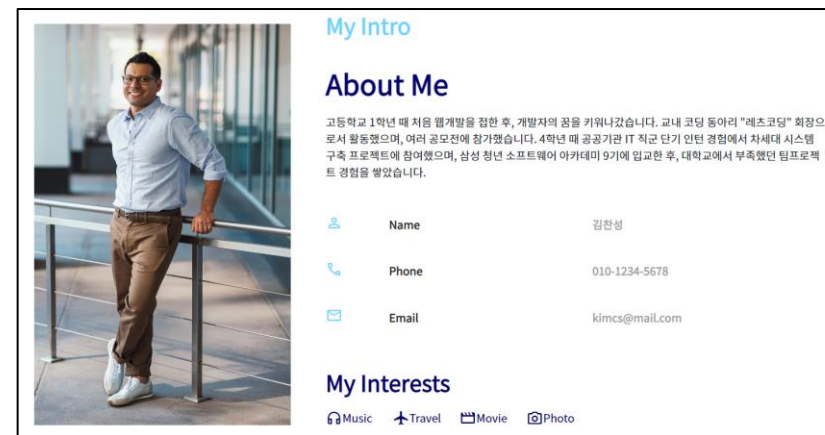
My Intro

About Me

고등학교 1학년 때 처음 웹개발을 접한 후, 개발자의 꿈을 키워나갔습니다. 교내 코딩 동아리 "레츠코딩" 회장으로서 활동했으며, 여러 공모전에 참가했습니다. 4학년 때 공공기관 IT 직군 단기 인턴 경험에서 차세대 시스템 구축 프로젝트에 참여했으며, 삼성 청년 소프트웨어 아카데미 9기에 입교한 후, 대학교에서 부족했던 팀프로젝트 경험을 쌓았습니다.

| | | |
|---|---|---|
| | Name | 김찬성 |
| | Phone | 010-1234-5678 |
| | Email | kimcs@mail.com |

My Interests

Music Travel Movie Photo